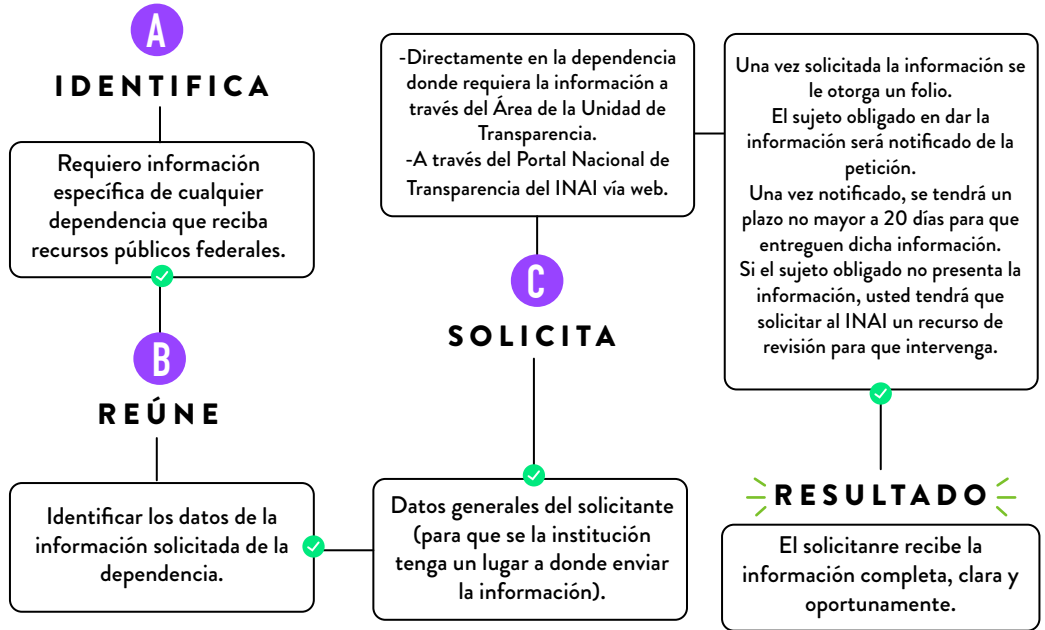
A

IDENTIFICA

Requiero información específica de cualquier dependencia que reciba recursos públicos federales.

B

REÚNE

Identificar los datos de la información solicitada de la dependencia.

-Directamente en la dependencia donde requiera la información a través del Área de la Unidad de Transparencia.
-A través del Portal Nacional de Transparencia del INAI vía web.

C

SOLICITA

Datos generales del solicitante (para que se la institución tenga un lugar a donde enviar la información).

Una vez solicitada la información se le otorga un folio.
El sujeto obligado en dar la información será notificado de la petición.
Una vez notificado, se tendrá un plazo no mayor a 20 días para que entreguen dicha información.
Si el sujeto obligado no presenta la información, usted tendrá que solicitar al INAI un recurso de revisión para que intervenga.

RESULTADO

El solicitanre recibe la información completa, clara y oportunamente.